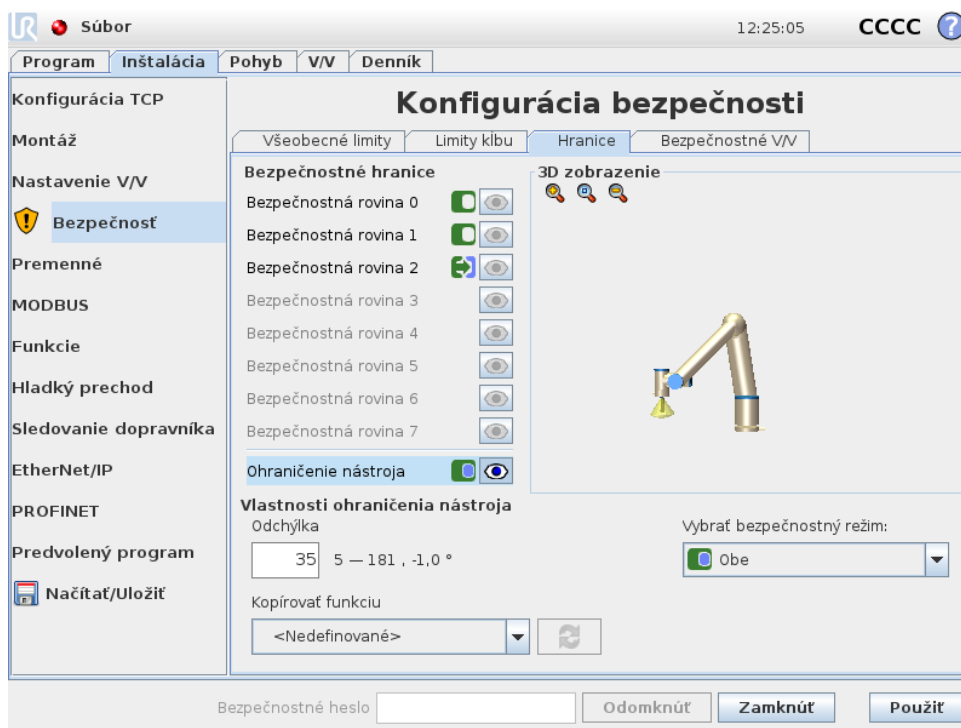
Súbor

12:25:05 CCCC

Program | Inštalácia | Pohyb | V/V | Denník

Konfigurácia TCP

Montáž

Nastavenie V/V

Bezpečnosť

Premenné

MODBUS

Funkcie

Hladký prechod

Sledovanie dopravníka

EtherNet/IP

PROFINET

Predvolený program

Načítať/Uložiť

Konfigurácia bezpečnosti

Všeobecné limity | Limity kĺbu | Hranice | Bezpečnostné V/V

Bezpečnostné hranice

Bezpečnostná rovina 0

Bezpečnostná rovina 1

Bezpečnostná rovina 2

Bezpečnostná rovina 3

Bezpečnostná rovina 4

Bezpečnostná rovina 5

Bezpečnostná rovina 6

Bezpečnostná rovina 7

Ohraničenie nástroja

3D zobrazenie

Vlastnosti ohraničenia nástroja

Odchýlka

35 5 — 181 , -1,0 °

Vybrať bezpečnostný režim:

Obe

Kopírovať funkciu

<Nedefinované>

Bezpečnostné heslo

Odomknúť

Zamknúť

Použiť